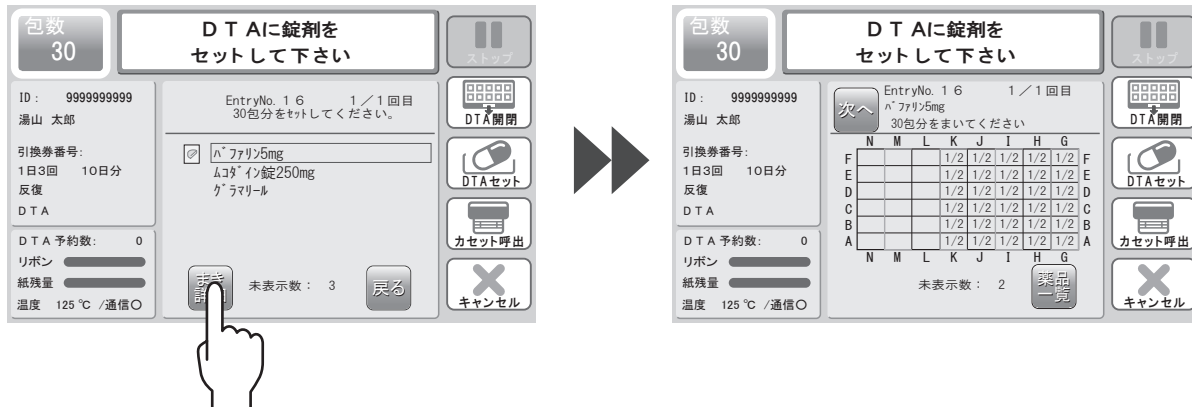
包数
30

ＤＴＡに錠剤を
セットして下さい

ストップ

ID： 9999999999
湯山 太郎

引換券番号:
1日3回 10日分
反復
ＤＴＡ

ＤＴＡ予約数: 0
リボン
紙残量
温度 125 ℃ /通信○

EntryNo. １６ １／１回目
30包分をｾｯﾄしてください。

ﾊﾞﾌｧﾘﾝ5mg
ﾑｺﾀﾞｲﾝ錠250mg
ｸﾞﾗﾏﾘｰﾙ

まき
詳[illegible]

未表示数： 3

戻る

DTA開閉

DTAセット

カセット呼出

キャンセル

包数
30

ＤＴＡに錠剤を
セットして下さい

ストップ

ID： 9999999999
湯山 太郎

引換券番号:
1日3回 10日分
反復
ＤＴＡ

ＤＴＡ予約数: 0
リボン
紙残量
温度 125 ℃ /通信○

次へ

EntryNo. １６ １／１回目
ﾊﾞﾌｧﾘﾝ5mg
30包分をまいてください

| | N | M | L | K | J | I | H | G | |
|---|---|---|---|---|---|---|---|---|---|
| F | | | | 1/2 | 1/2 | 1/2 | 1/2 | 1/2 | F |
| E | | | | 1/2 | 1/2 | 1/2 | 1/2 | 1/2 | E |
| D | | | | 1/2 | 1/2 | 1/2 | 1/2 | 1/2 | D |
| C | | | | 1/2 | 1/2 | 1/2 | 1/2 | 1/2 | C |
| B | | | | 1/2 | 1/2 | 1/2 | 1/2 | 1/2 | B |
| A | | | | 1/2 | 1/2 | 1/2 | 1/2 | 1/2 | A |
| | N | M | L | K | J | I | H | G | |

未表示数： 2

薬品
一覧

DTA開閉

DTAセット

カセット呼出

キャンセル